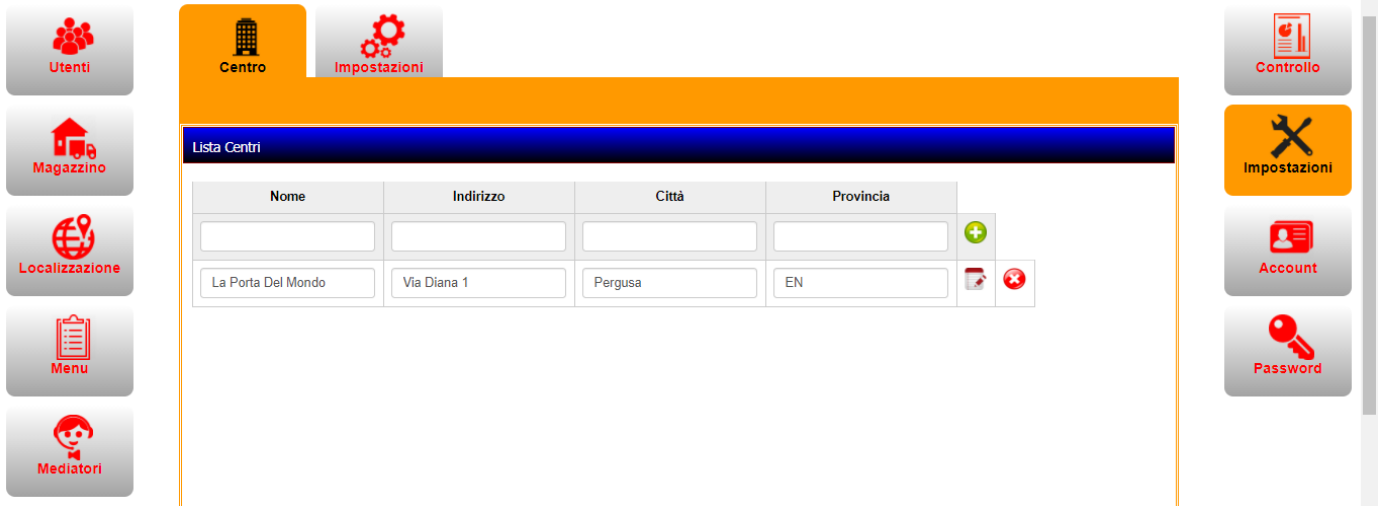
Utenti

Magazzino

Localizzazione

Menu

Mediatori

Centro

Impostazioni

Lista Centri

| Nome | Indirizzo | Città | Provincia |
|---|---|---|---|
| | | | |
| La Porta Del Mondo | Via Diana 1 | Pergusa | EN |

Controllo

Impostazioni

Account

Password